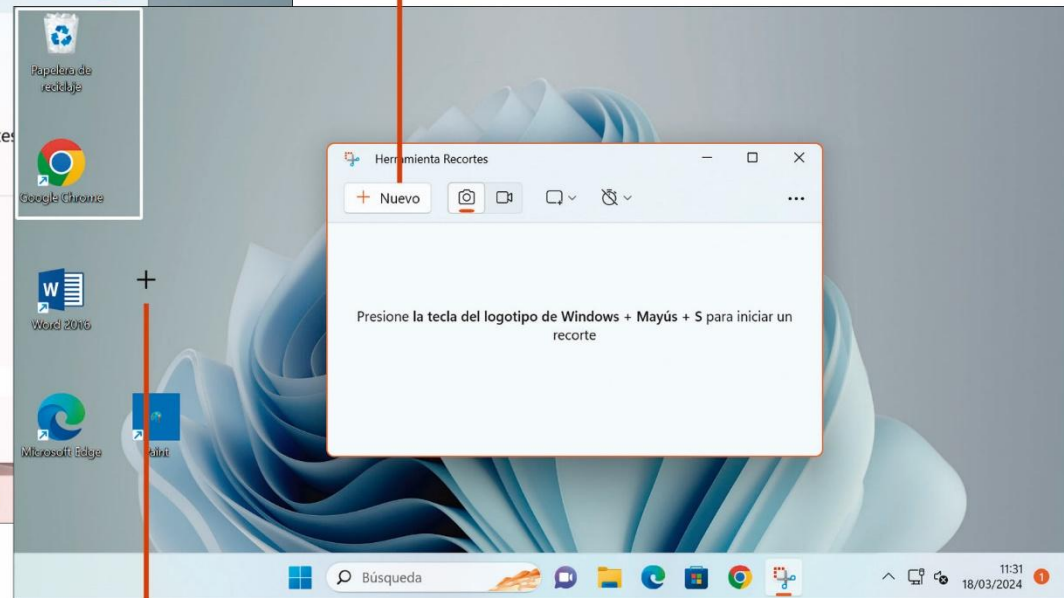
Papelera de reciclaje

es

Google Chrome

Word 2016

Microsoft Edge

Paint

Herramienta Recortes

+ Nuevo

Presione la tecla del logotipo de Windows + Mayús + S para iniciar un recorte

Búsqueda

11:31
18/03/2024

1